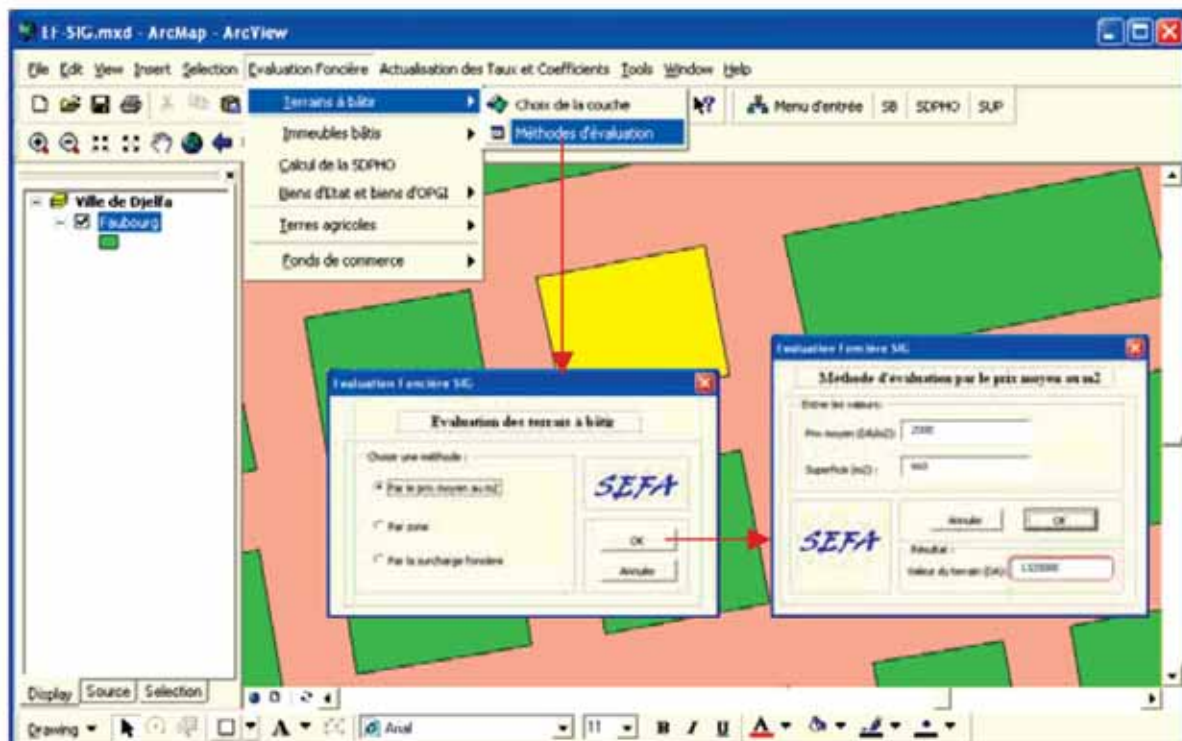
EF-SIG.mxd - ArcMap - ArcView

File Edit View Insert Selection Evaluation Foncière Actualisation des Taux et Coefficients Tools Window Help

Terrains à bâtir
Immeubles bâtis
Calcul de la SDPHO
Biens d'Etat et biens d'OPGI
Terres agricoles
Fonds de commerce

Choix de la couche
Méthodes d'évaluation

Menu d'entrée SB SDPHO SUP

Ville de Djelfa
Faubourg

Evaluation Foncière SIG
Evaluation des terrains à bâtir
Choisir une méthode :
Par le prix moyen au m2
Par zone
Par la surcharge foncière
SEFA
OK
Annuler

Evaluation Foncière SIG
Methode d'évaluation par le prix moyen au m2
Entrer les valeurs :
Prix moyen (DA/m2) : 2000
Superficie (m2) : 660
SEFA
Annuler
OK
Résultat :
Valeur du terrain (DA) : 1320000

Display Source Selection

Drawing Arial 11 B I U A